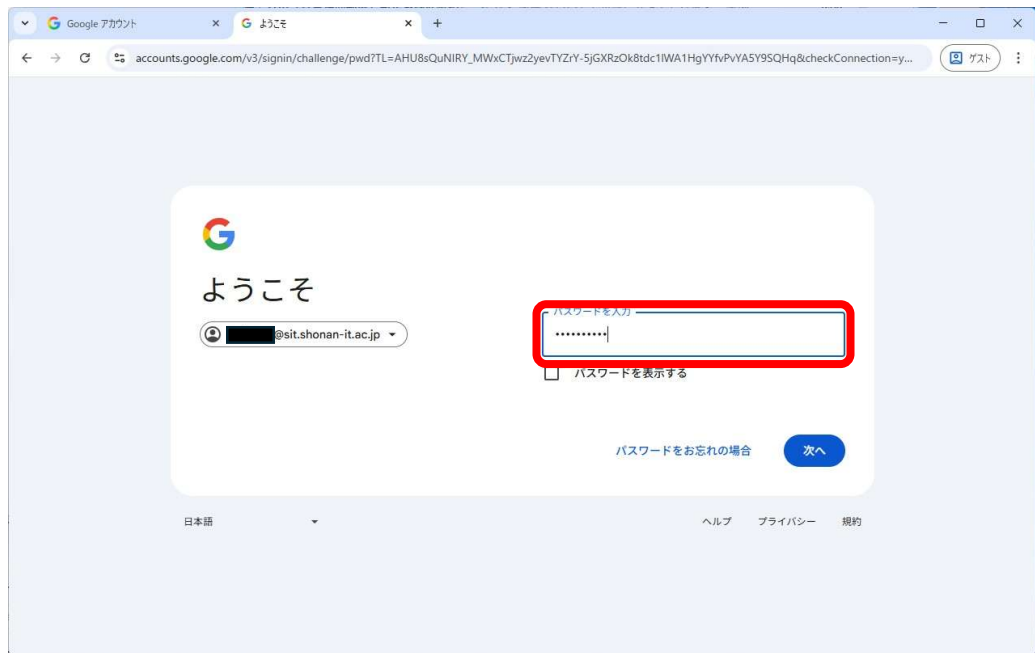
Google アカウント ×
ようこそ ×
+

accounts.google.com/v3/signin/challenge/pwd?TL=AHU8sQuNIRY_MWxCTjwz2yevTYZrY-5jGXRzOk8tdc1lWA1HgYYfvPvYA5Y9SQHq&checkConnection=y...

ゲスト

G

ようこそ

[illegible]@sit.shonan-it.ac.jp

パスワードを入力

••••••••••

パスワードを表示する

パスワードをお忘れの場合

次へ

日本語

ヘルプ プライバシー 規約